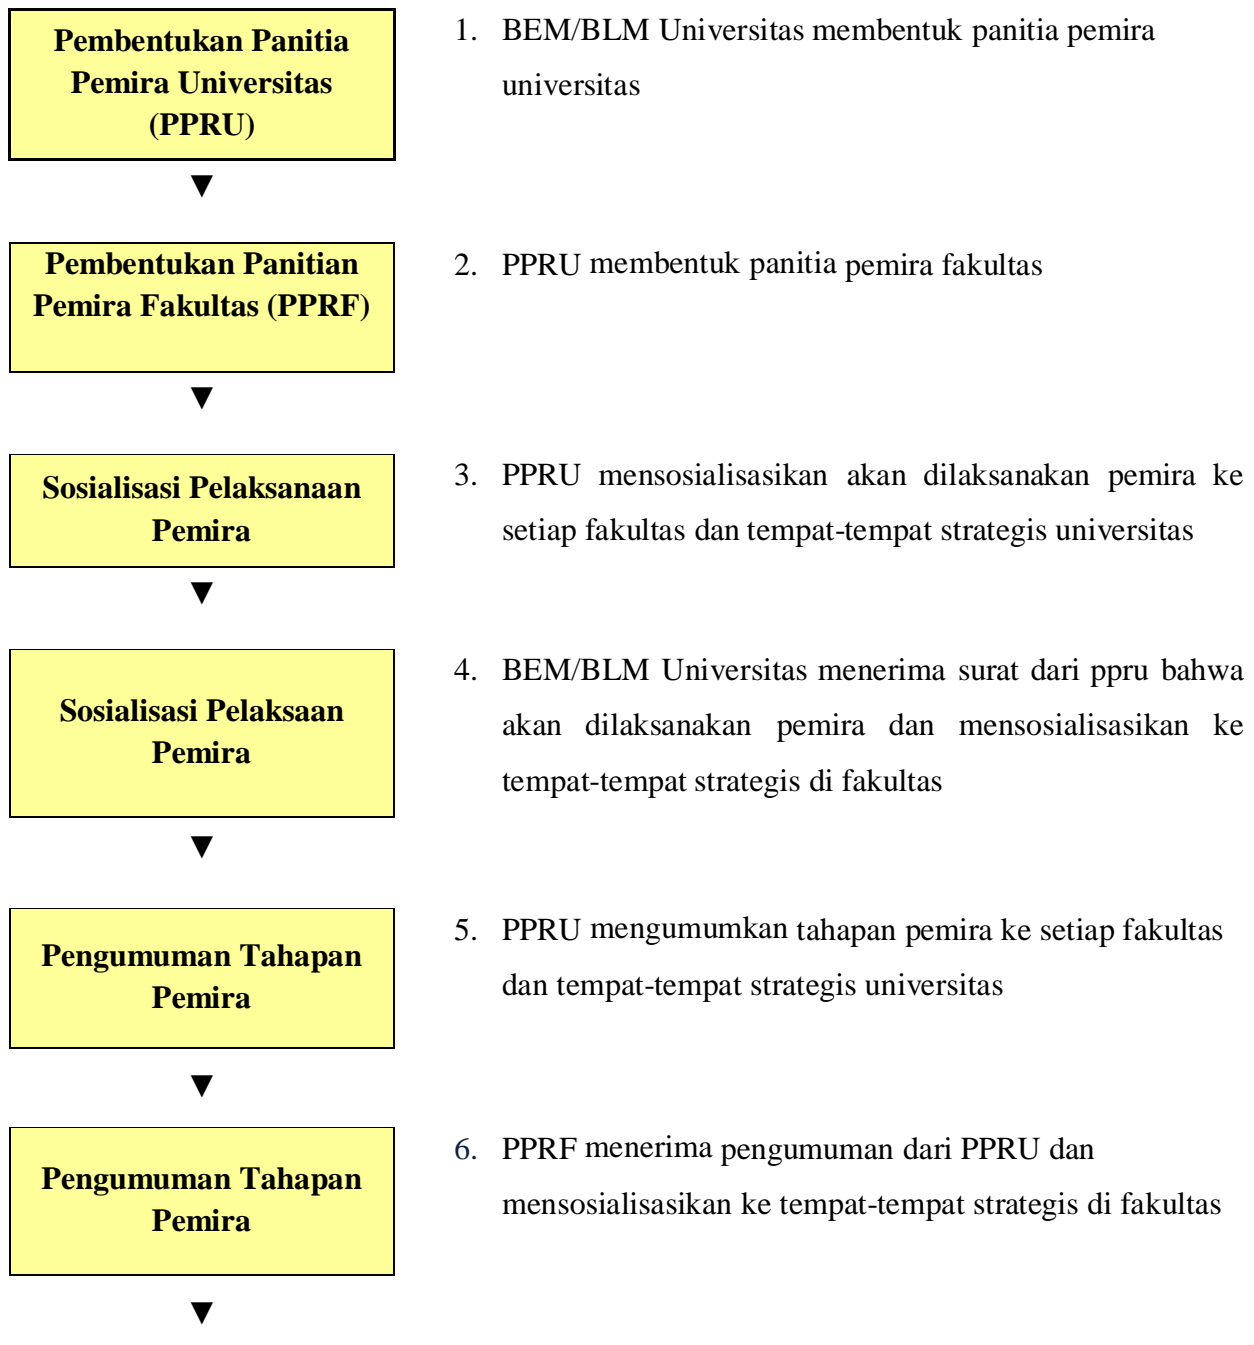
Pembentukan Panitia Pemira Universitas (PPRU)

1. BEM/BLM Universitas membentuk panitia pemira universitas

Pembentukan Panitian Pemira Fakultas (PPRF)

2. PPRU membentuk panitia pemira fakultas

Sosialisasi Pelaksanaan Pemira

3. PPRU mensosialisasikan akan dilaksanakan pemira ke setiap fakultas dan tempat-tempat strategis universitas

Sosialisasi Pelaksaan Pemira

4. BEM/BLM Universitas menerima surat dari ppru bahwa akan dilaksanakan pemira dan mensosialisasikan ke tempat-tempat strategis di fakultas

Pengumuman Tahapan Pemira

5. PPRU mengumumkan tahapan pemira ke setiap fakultas dan tempat-tempat strategis universitas

Pengumuman Tahapan Pemira

6. PPRF menerima pengumuman dari PPRU dan mensosialisasikan ke tempat-tempat strategis di fakultas